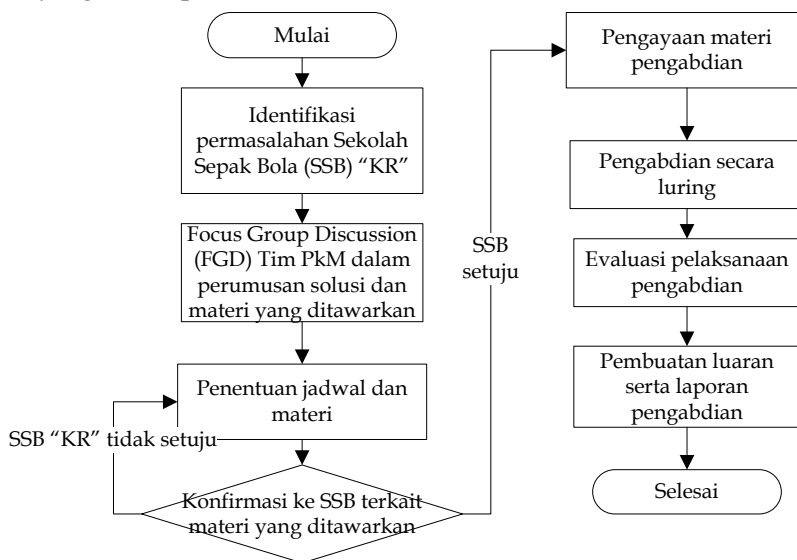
Mulai

Identifikasi permasalahan Sekolah Sepak Bola (SSB) "KR"

Focus Group Discussion (FGD) Tim PkM dalam perumusan solusi dan materi yang ditawarkan

Penentuan jadwal dan materi

SSB "KR" tidak setuju

Konfirmasi ke SSB terkait materi yang ditawarkan

SSB setuju

Pengayaan materi pengabdian

Pengabdian secara luring

Evaluasi pelaksanaan pengabdian

Pembuatan luaran serta laporan pengabdian

Selesai